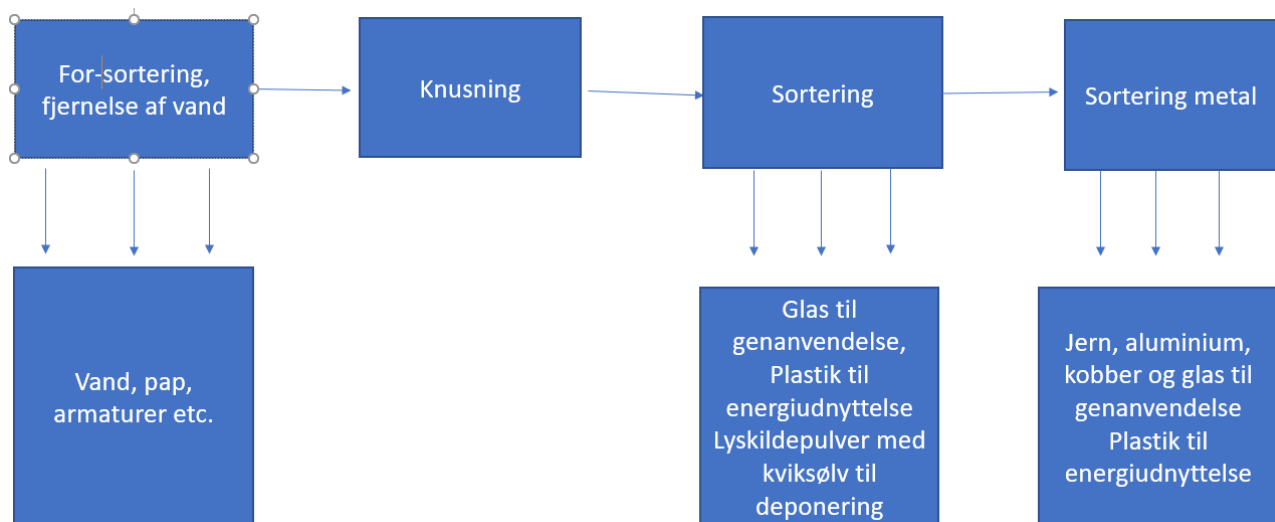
For-sortering, fjernelse af vand

Knusning

Sortering

Sortering metal

Vand, pap, armaturer etc.

Glas til genanvendelse, Plastik til energiudnyttelse Lyskildepulver med kviksølv til deponering

Jern, aluminium, kobber og glas til genanvendelse Plastik til energiudnyttelse